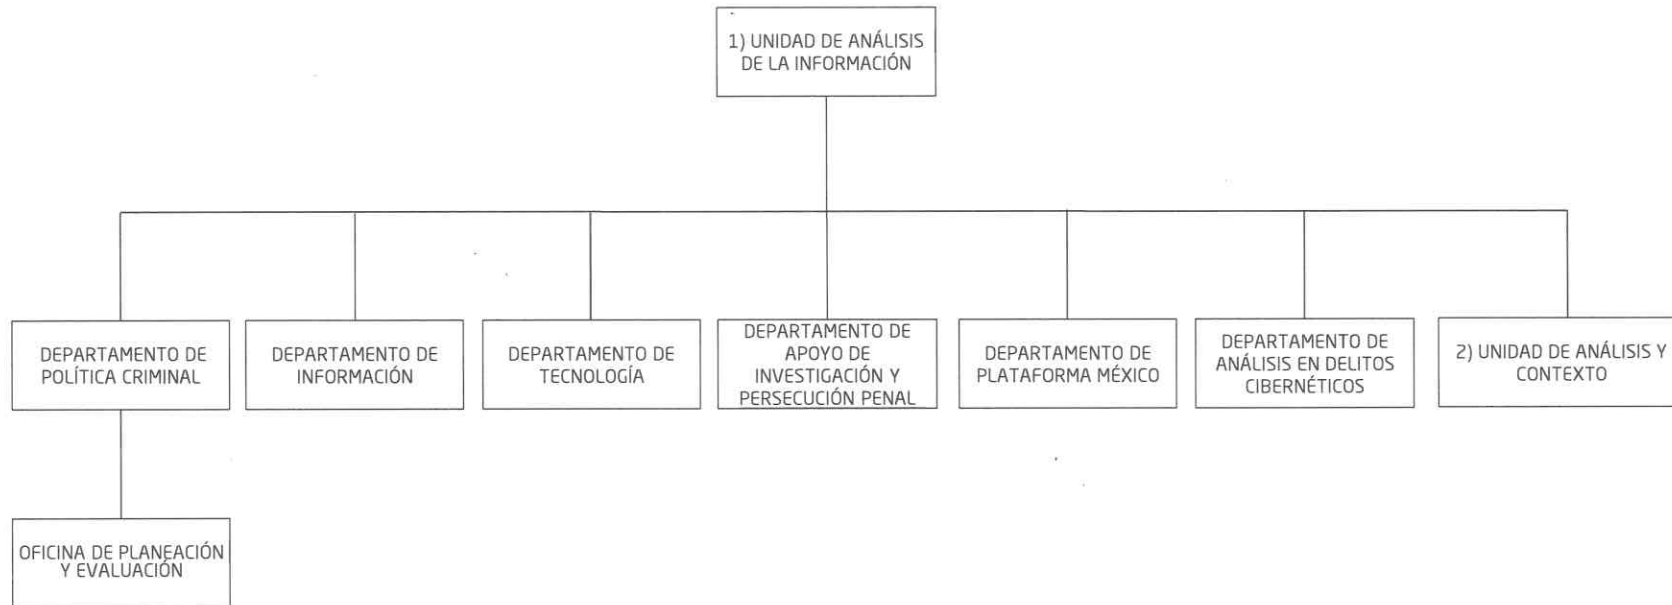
1) UNIDAD DE ANÁLISIS DE LA INFORMACIÓN

DEPARTAMENTO DE POLÍTICA CRIMINAL

DEPARTAMENTO DE INFORMACIÓN

DEPARTAMENTO DE TECNOLOGÍA

DEPARTAMENTO DE APOYO DE INVESTIGACIÓN Y PERSECUCIÓN PENAL

DEPARTAMENTO DE PLATAFORMA MÉXICO

DEPARTAMENTO DE ANÁLISIS EN DELITOS CIBERNÉTICOS

2) UNIDAD DE ANÁLISIS Y CONTEXTO

OFICINA DE PLANEACIÓN Y EVALUACIÓN